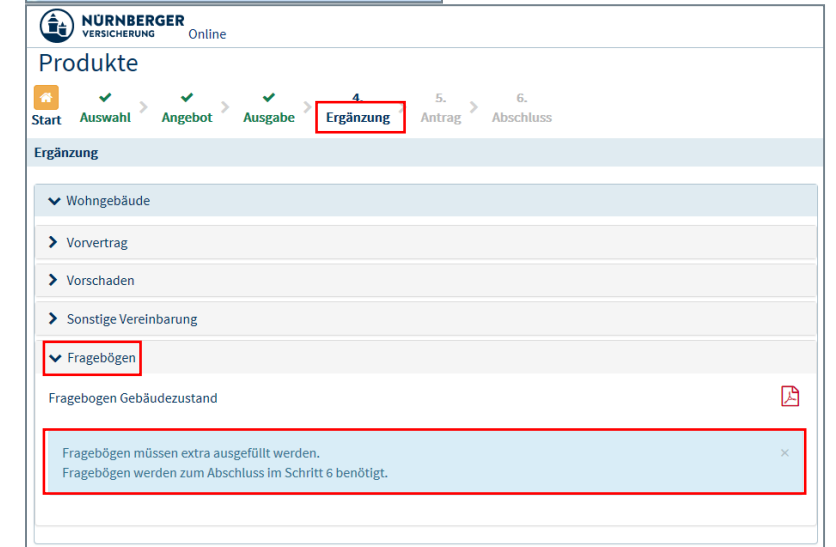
NÜRNBERGER VERSICHERUNG Online

Produkte

Start Auswahl Angebot Ausgabe 4. Ergänzung 5. Antrag 6. Abschluss

Ergänzung

Wohngebäude

Vorvertrag

Vorschaden

Sonstige Vereinbarung

Fragebögen

Fragebogen Gebäudezustand

Fragebögen müssen extra ausgefüllt werden.
Fragebögen werden zum Abschluss im Schritt 6 benötigt.

×